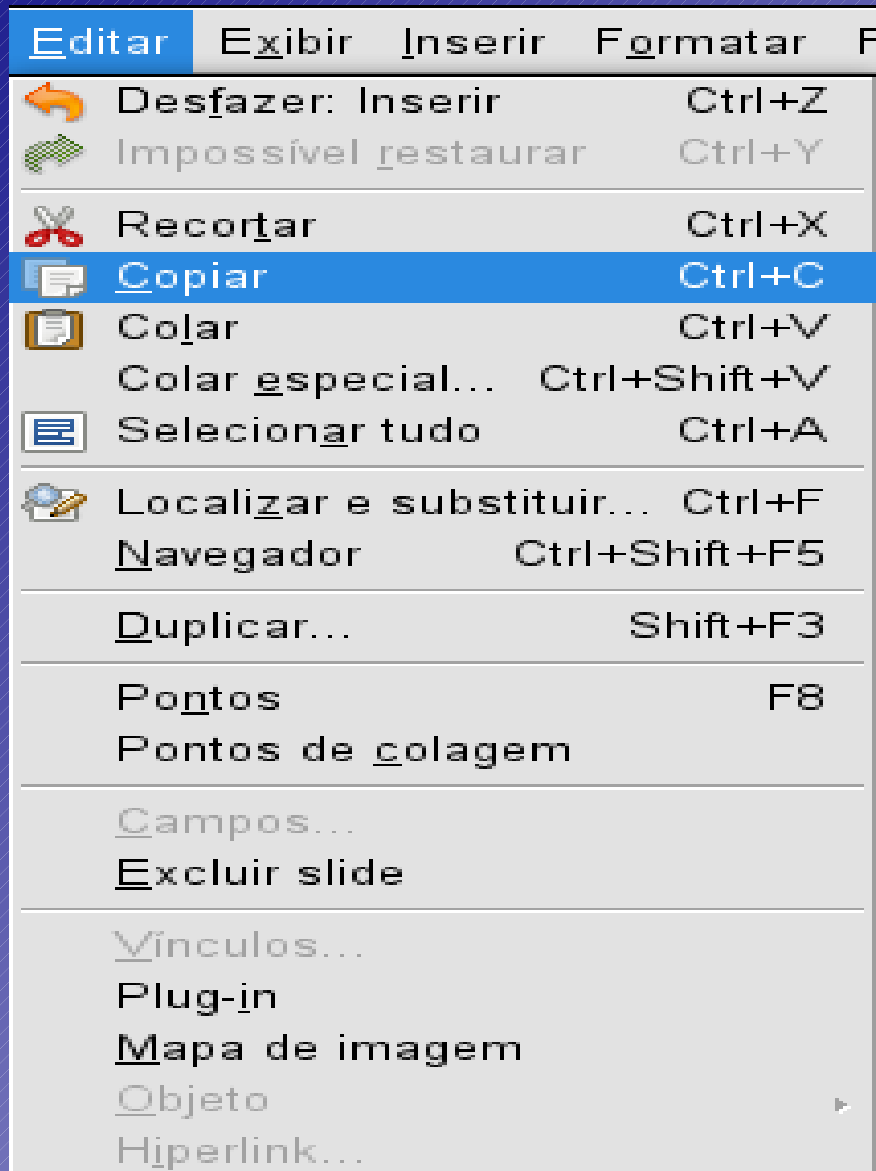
Editar Exibir Inserir Formatar F

Desfazer: Inserir Ctrl+Z
Impossível restaurar Ctrl+Y

Recortar Ctrl+X
Copiar Ctrl+C
Colar Ctrl+V
Colar especial... Ctrl+Shift+V
Selecionar tudo Ctrl+A

Localizar e substituir... Ctrl+F
Navegador Ctrl+Shift+F5

Duplicar... Shift+F3

Pontos F8
Pontos de colagem

Campos...
Excluir slide

Vínculos...
Plug-in
Mapa de imagem
Objeto
Hiperlink...